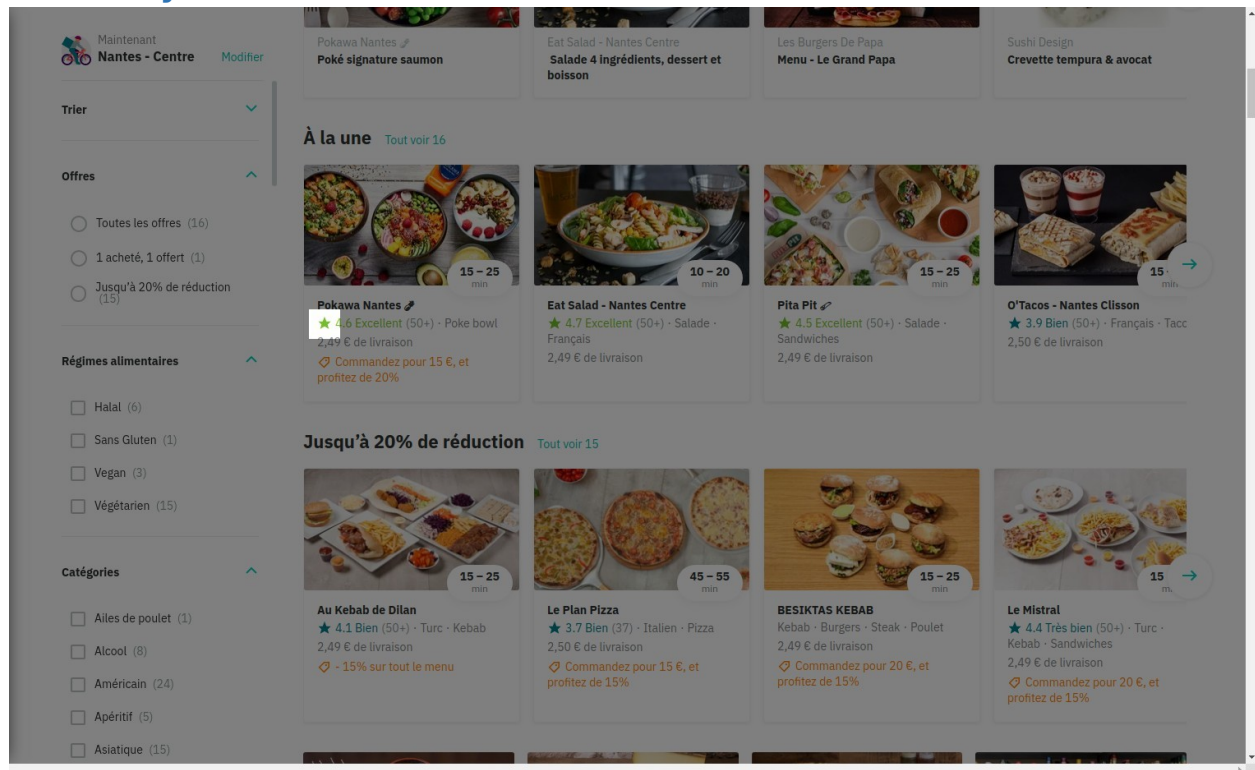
Maintenant
Nantes - Centre Modifier

Trier

Offres

Toutes les offres (16)

1 acheté, 1 offert (1)

Jusqu'à 20% de réduction (15)

Régimes alimentaires

Halal (6)

Sans Gluten (1)

Vegan (3)

Végétarien (15)

Catégories

Ailes de poulet (1)

Alcool (8)

Américain (24)

Apéritif (5)

Asiatique (15)

Pokawa Nantes
Poké signature saumon

Eat Salad - Nantes Centre
Salade 4 ingrédients, dessert et boisson

Les Burgers De Papa
Menu - Le Grand Papa

Sushi Design
Crevette tempura & avocat

À la une Tout voir 16

15 – 25 min
Pokawa Nantes
4.6 Excellent (50+) · Poke bowl
2,49 € de livraison
Commandez pour 15 €, et profitez de 20%

10 – 20 min
Eat Salad - Nantes Centre
4.7 Excellent (50+) · Salade · Français
2,49 € de livraison

15 – 25 min
Pita Pit
4.5 Excellent (50+) · Salade · Sandwiches
2,49 € de livraison

15 min
O'Tacos - Nantes Clisson
3.9 Bien (50+) · Français · Taco
2,50 € de livraison

Jusqu'à 20% de réduction Tout voir 15

15 – 25 min
Au Kebab de Dilan
4.1 Bien (50+) · Turc · Kebab
2,49 € de livraison
- 15% sur tout le menu

45 – 55 min
Le Plan Pizza
3.7 Bien (37) · Italien · Pizza
2,50 € de livraison
Commandez pour 15 €, et profitez de 15%

15 – 25 min
BESIKTAS KEBAB
Kebab · Burgers · Steak · Poulet
2,49 € de livraison
Commandez pour 20 €, et profitez de 15%

15 m
Le Mistral
4.4 Très bien (50+) · Turc · Kebab · Sandwiches
2,49 € de livraison
Commandez pour 20 €, et profitez de 15%